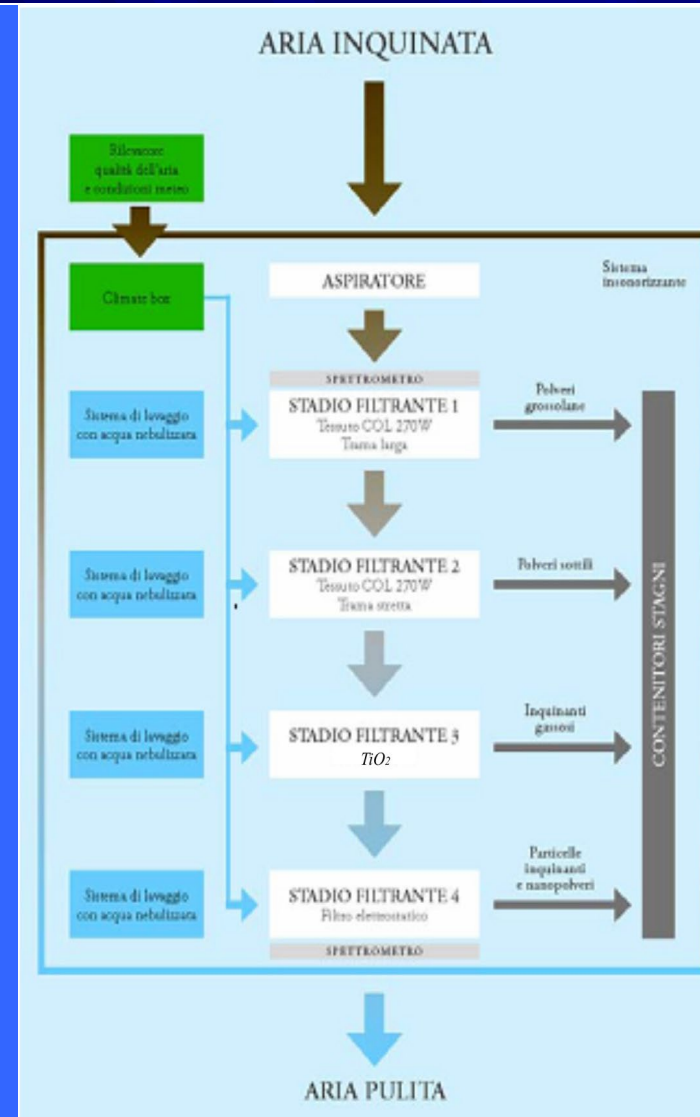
ARIA INQUINATA

Rilevatore qualità dell'aria e condizioni meteo

Climate box

ASPIRATORE

Sistema insonorizzante

SPETTROMETRO

Sistema di lavaggio con acqua nebulizzata

STADIO FILTRANTE 1
Tessuto COL 270W
Trama larga

Polveri grossolane

Sistema di lavaggio con acqua nebulizzata

STADIO FILTRANTE 2
Tessuto COL 270W
Trama stretta

Polveri sottili

Sistema di lavaggio con acqua nebulizzata

STADIO FILTRANTE 3
$TiO_2$

Inquinanti gassosi

Sistema di lavaggio con acqua nebulizzata

STADIO FILTRANTE 4
Filtro elettrostatico

Particelle inquinanti e nanopolveri

SPETTROMETRO

CONTENITORI STAGNI

ARIA PULITA